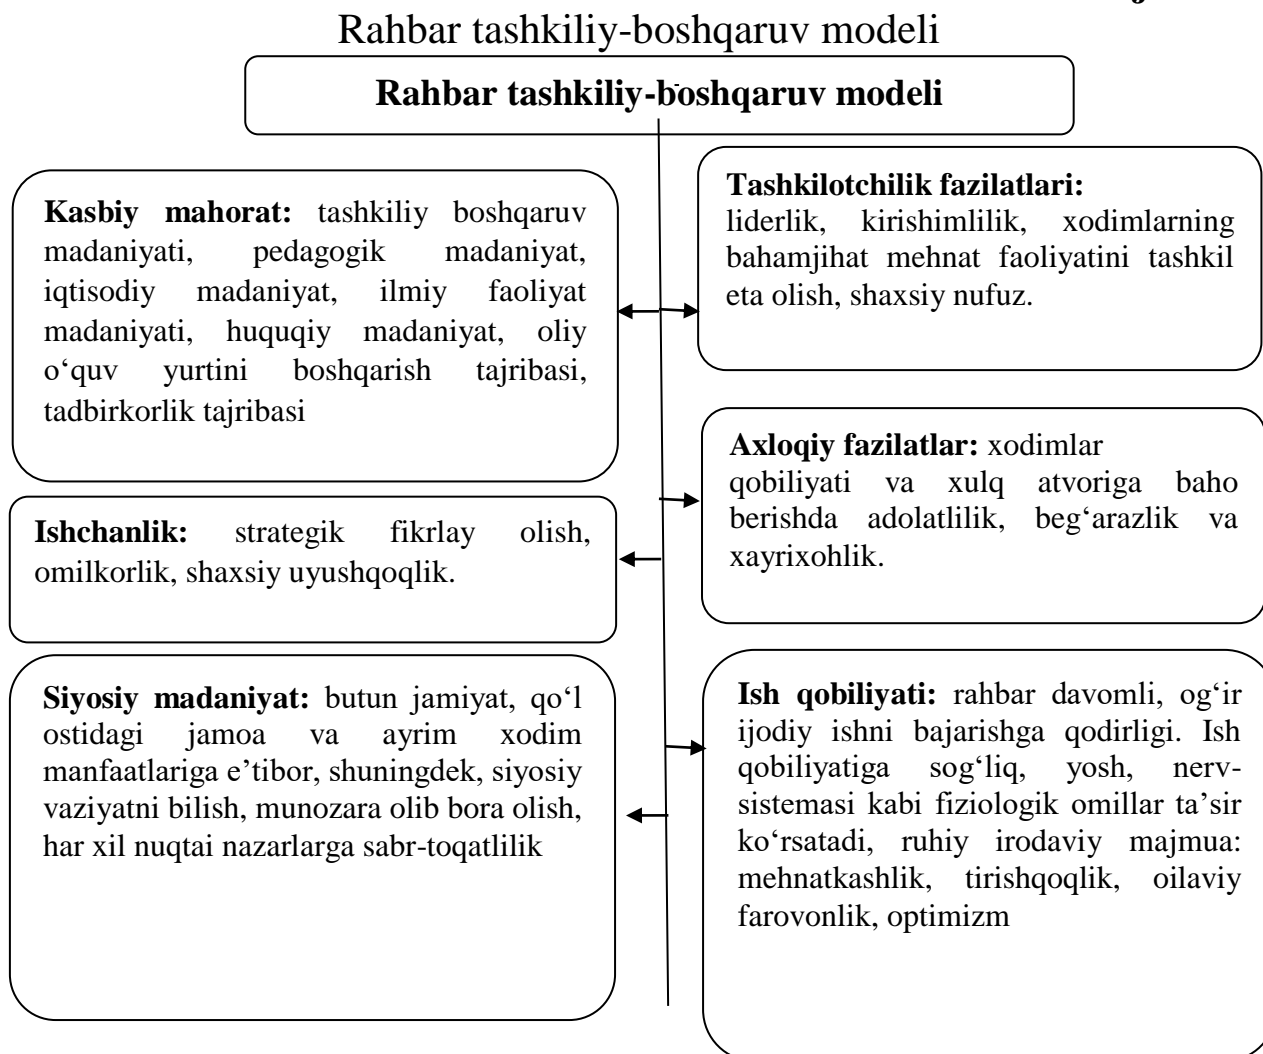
Rahbar tashkiliy-boshqaruv modeli

**Rahbar tashkiliy-boshqaruv modeli**

**Kasbiy mahorat:** tashkiliy boshqaruv madaniyati, pedagogik madaniyat, iqtisodiy madaniyat, ilmiy faoliyat madaniyati, huquqiy madaniyat, oliy o‘quv yurtini boshqarish tajribasi, tadbirkorlik tajribasi

**Tashkilotchilik fazilatlari:** liderlik, kirishimlilik, xodimlarning bahamjihat mehnat faoliyatini tashkil eta olish, shaxsiy nufuz.

**Axloqiy fazilatlar:** xodimlar qobiliyati va xulq atvoriga baho berishda adolatlilik, beg‘arazlik va xayrixohlik.

**Ishchanlik:** strategik fikrlay olish, omilkorlik, shaxsiy uyushqoqlik.

**Siyosiy madaniyat:** butun jamiyat, qo‘l ostidagi jamoa va ayrim xodim manfaatlariga e’tibor, shuningdek, siyosiy vaziyatni bilish, munozara olib bora olish, har xil nuqtai nazarlarga sabr-toqatlilik

**Ish qobiliyati:** rahbar davomli, og‘ir ijodiy ishni bajarishga qodirligi. Ish qobiliyatiga sog‘liq, yosh, nerv-sistemasi kabi fiziologik omillar ta’sir ko‘rsatadi, ruhiy irodaviy majmua: mehnatkashlik, tirishqoqlik, oilaviy farovonlik, optimizm